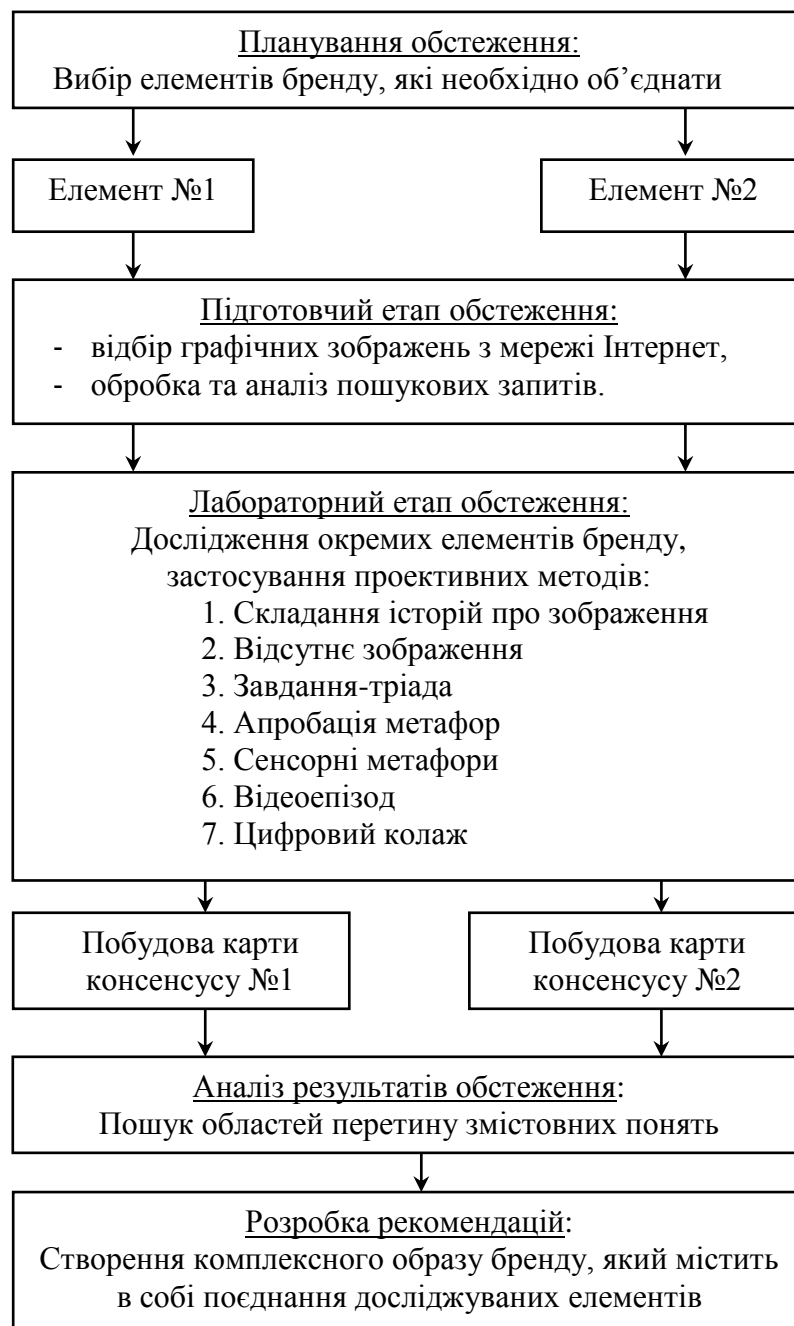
Планування обстеження:
Вибір елементів бренду, які необхідно об’єднати

Елемент №1

Елемент №2

Підготовчий етап обстеження:
- відбір графічних зображень з мережі Інтернет,
- обробка та аналіз пошукових запитів.

Лабораторний етап обстеження:
Дослідження окремих елементів бренду, застосування проективних методів:
1. Складання історій про зображення
2. Відсутнє зображення
3. Завдання-тріада
4. Апробація метафор
5. Сенсорні метафори
6. Відеоепізод
7. Цифровий колаж

Побудова карти консенсусу №1

Побудова карти консенсусу №2

Аналіз результатів обстеження:
Пошук областей перетину змістовних понять

Розробка рекомендацій:
Створення комплексного образу бренду, який містить в собі поєднання досліджуваних елементів